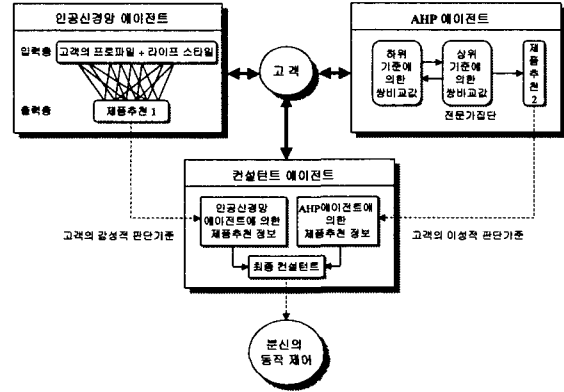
인공신경망 에이전트

입력층 고객의 프로파일 + 라이프 스타일

출력층 제품추천 1

고 객

AHP 에이전트

하위 기준에 의한 쌍비교값

상위 기준에 의한 쌍비교값

제품추천 2

전문가집단

컨설턴트 에이전트

고객의 감성적 판단기준

인공신경망 에이전트에 의한 제품추천 정보

AHP에이전트에 의한 제품추천 정보

고객의 이성적 판단기준

최종 컨설턴트

분신의 동작 제어